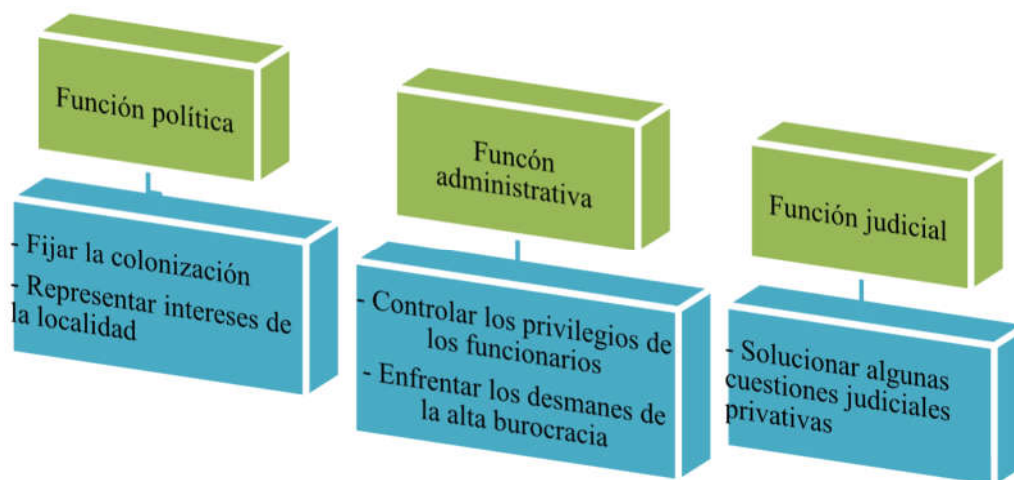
Función política

- Fijar la colonización
- Representar intereses de la localidad

Funcón administrativa

- Controlar los privilegios de los funcionarios
- Enfrentar los desmanes de la alta burocracia

Función judicial

- Solucionar algunas cuestiones judiciales privativas